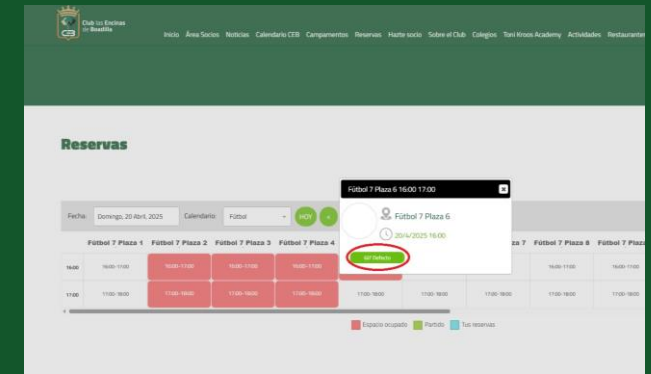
Club Las Encinas de Boadilla

CEB

Inicio Área Socios Noticias Calendario CEB Campamentos Reservas Hazte socio Sobre el Club Colegios Toni Kroos Academy Actividades Restaurante

Reservas

Fecha: Domingo, 20 Abril, 2025 Calendario: Fútbol HOY <

Fútbol 7 Plaza 6 16:00 17:00

Fútbol 7 Plaza 6

20/4/2025 16:00

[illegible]

| | Fútbol 7 Plaza 1 | Fútbol 7 Plaza 2 | Fútbol 7 Plaza 3 | Fútbol 7 Plaza 4 | | | 7 | Fútbol 7 Plaza 8 | Fútbol 7 Plaza |
|---|---|---|---|---|---|---|---|---|---|
| 16:00 | 16:00-17:00 | 16:00-17:00 | 16:00-17:00 | 16:00-17:00 | | | | 16:00-17:00 | 16:00-17:00 |
| 17:00 | 17:00-18:00 | 17:00-18:00 | 17:00-18:00 | 17:00-18:00 | 17:00-18:00 | 17:00-18:00 | 17:00-18:00 | 17:00-18:00 | 17:00-18:00 |

Espacio ocupado Partido Tus reservas